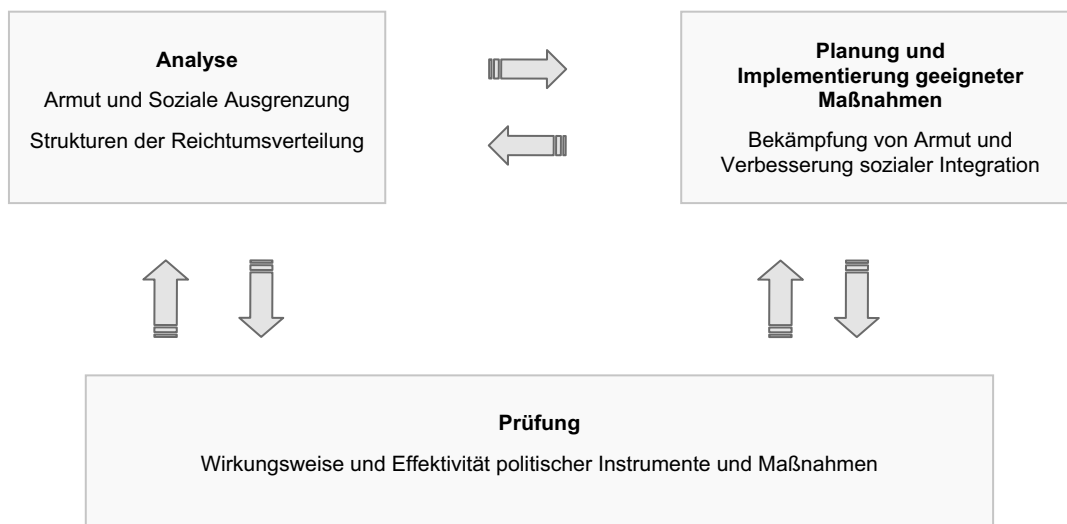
**Analyse**

Armut und Soziale Ausgrenzung

Strukturen der Reichtumsverteilung

**Planung und Implementierung geeigneter Maßnahmen**

Bekämpfung von Armut und Verbesserung sozialer Integration

**Prüfung**

Wirkungsweise und Effektivität politischer Instrumente und Maßnahmen